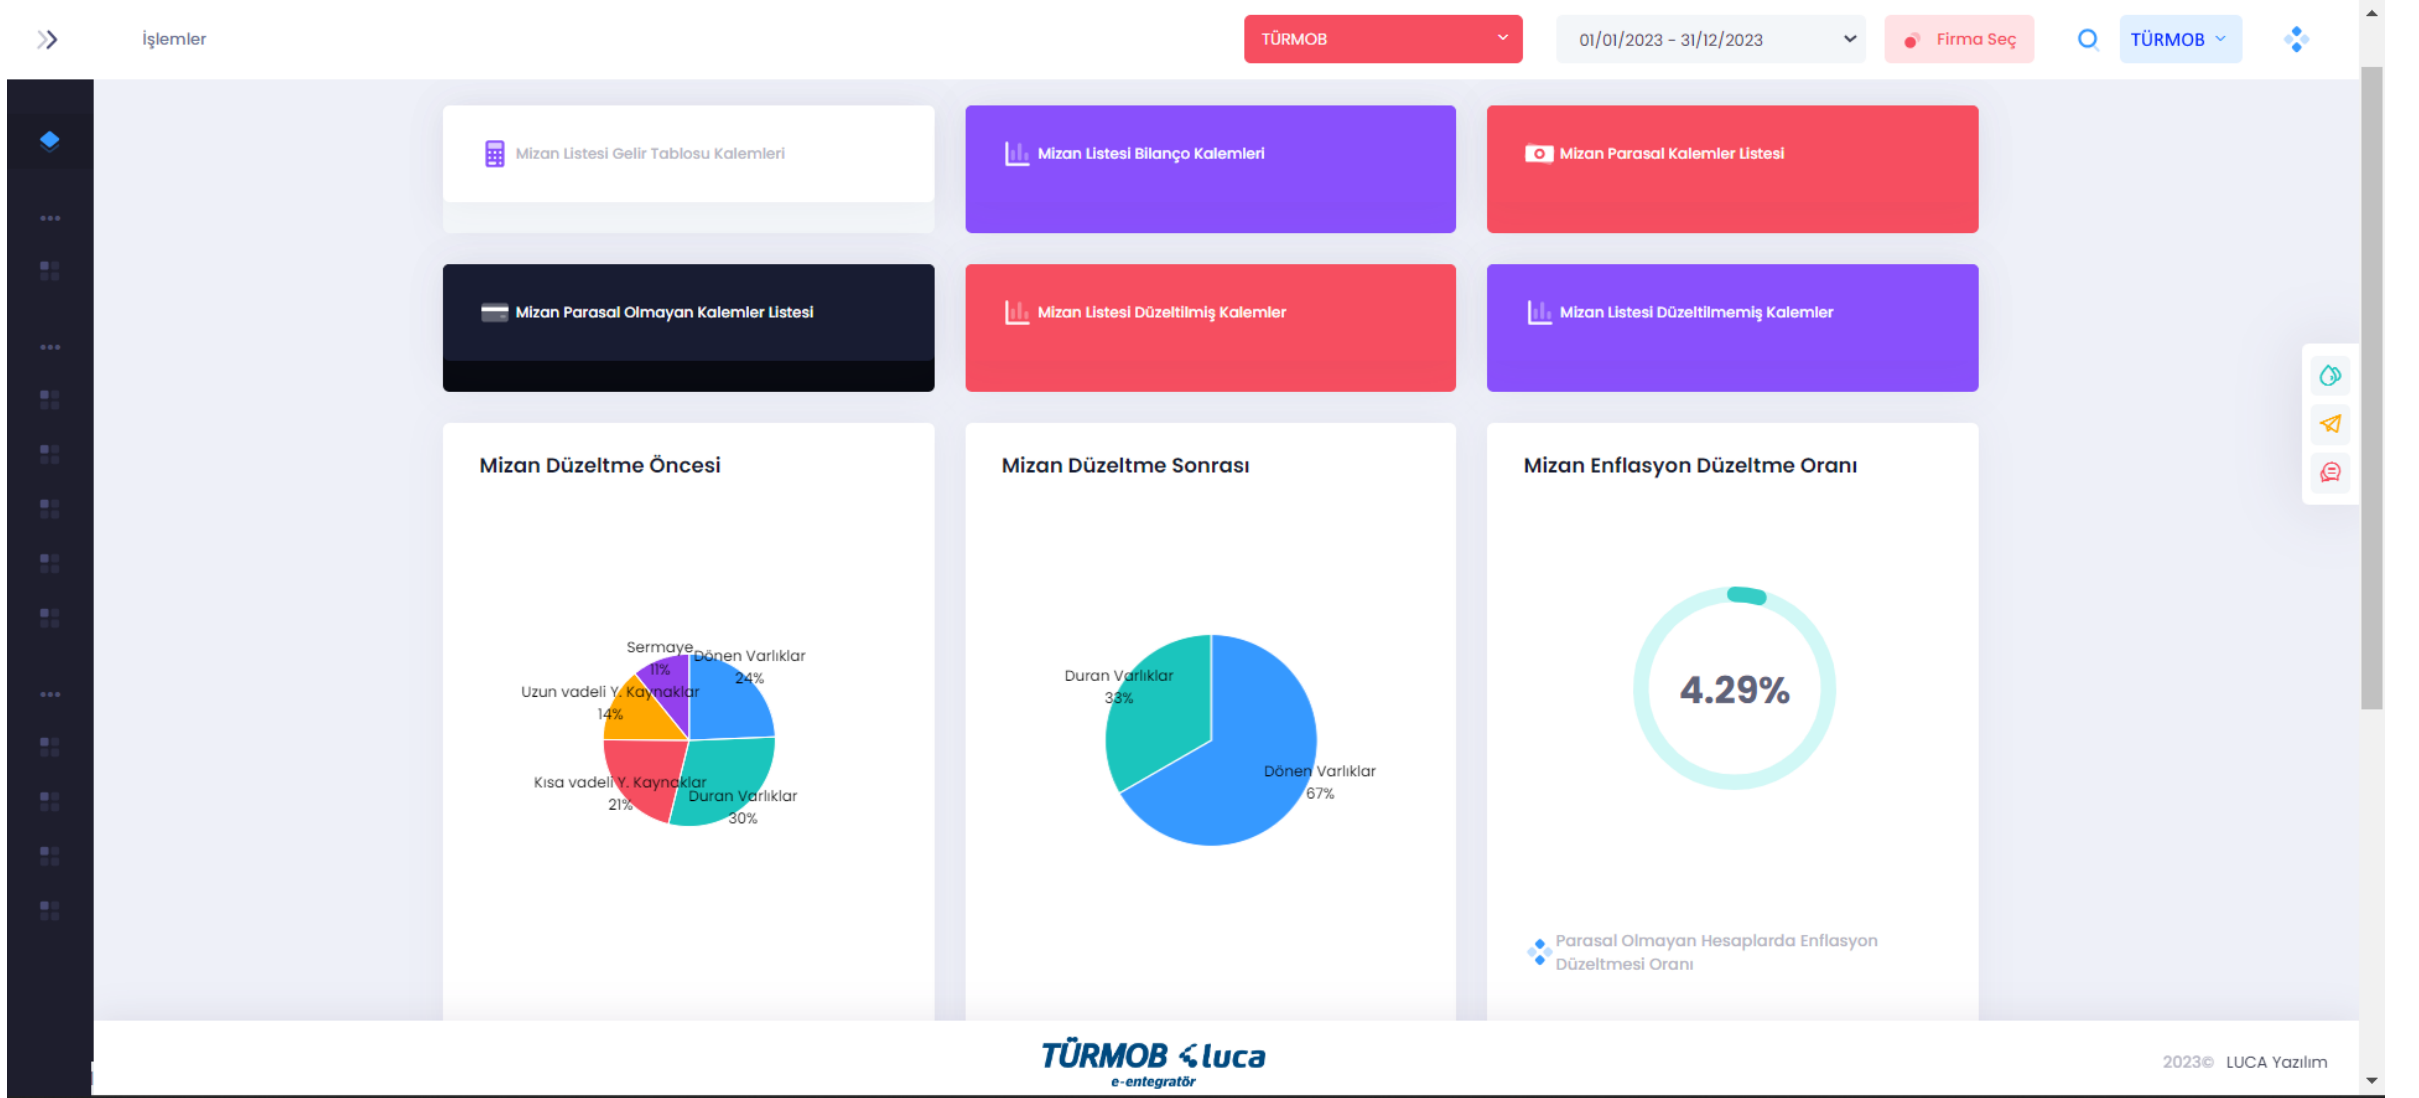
İşlemler

TÜRMOB

01/01/2023 - 31/12/2023

Firma Seç

TÜRMOB

Mizan Listesi Gelir Tablosu Kalemleri

Mizan Listesi Bilanço Kalemleri

Mizan Parasal Kalemler Listesi

Mizan Parasal Olmayan Kalemler Listesi

Mizan Listesi Düzeltilmiş Kalemler

Mizan Listesi Düzeltilmemiş Kalemler

Mizan Düzeltme Öncesi

Sermaye 11%
Dönen Varlıklar 24%
Uzun vadeli Y. Kaynaklar 14%
Kısa vadeli Y. Kaynaklar 21%
Duran Varlıklar 30%

Mizan Düzeltme Sonrası

Duran Varlıklar 33%
Dönen Varlıklar 67%

Mizan Enflasyon Düzeltme Oranı

4.29%

Parasal Olmayan Hesaplarda Enflasyon Düzeltmesi Oranı

TÜRMOB luca
e-entegratör

2023© LUCA Yazılım